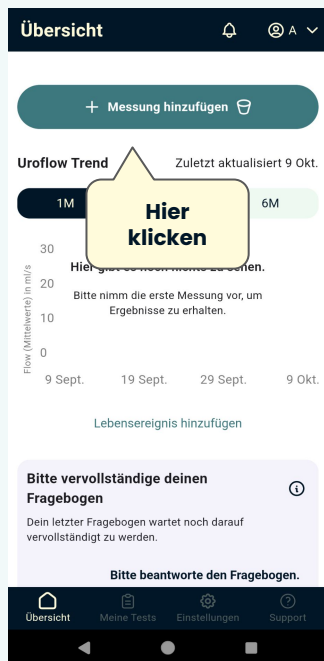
Übersicht

A

+ Messung hinzufügen

Uroflow Trend

Zuletzt aktualisiert 9 Okt.

1M

6M

Hier klicken

30

20

10

0

Flow (Mittelwerte) in ml/s

Hier gibt es noch nichts zu sehen.

Bitte nimm die erste Messung vor, um Ergebnisse zu erhalten.

9 Sept.

19 Sept.

29 Sept.

9 Okt.

Lebensereignis hinzufügen

Bitte vervollständige deinen Fragebogen

Dein letzter Fragebogen wartet noch darauf vervollständigt zu werden.

Bitte beantworte den Fragebogen.

Übersicht

Meine Tests

Einstellungen

Support